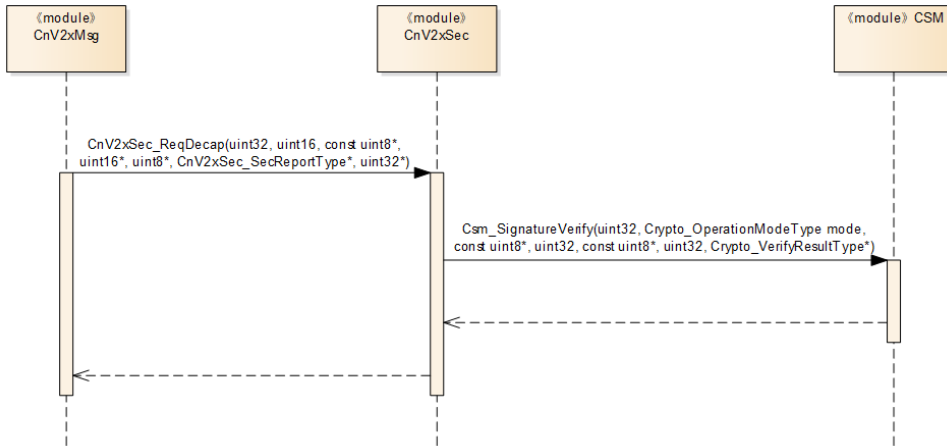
«module»
CnV2xMsg

«module»
CnV2xSec

«module» CSM

CnV2xSec_ReqDecap(uint32, uint16, const uint8*, uint16*, uint8*, CnV2xSec_SecReportType*, uint32*)

Csm_SignatureVerify(uint32, Crypto_OperationModeType mode, const uint8*, uint32, const uint8*, uint32, Crypto_VerifyResultType*)